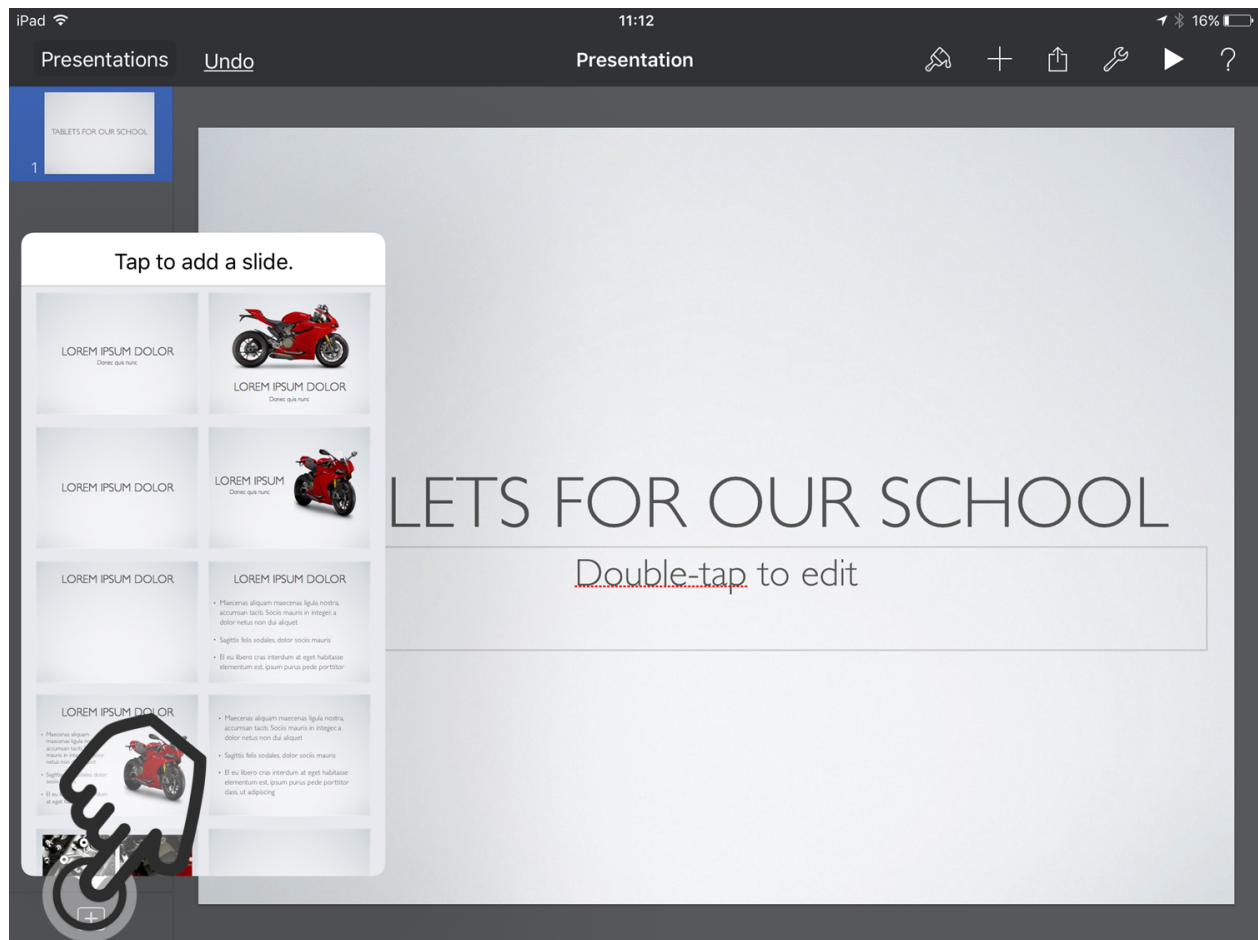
iPad 11:12 16%

Presentations Undo Presentation ?

TABLETS FOR OUR SCHOOL
1

Tap to add a slide.

LOREM IPSUM DOLOR
Donec quis nunc

LOREM IPSUM DOLOR
Donec quis nunc

LOREM IPSUM DOLOR

LOREM IPSUM
Donec quis nunc

LOREM IPSUM DOLOR

LOREM IPSUM DOLOR
• Maecenas aliquam maecenas ligula nostra, accumsan taciti. Sociis mauris in integer, a dolor netus non dui aliquet
• Sagittis felis sodales, dolor sociis mauris
• El eu libero cras interdum at eget habitasse elementum est, ipsum purus pede porttitor

LOREM IPSUM DOLOR
• Maecenas aliquam maecenas ligula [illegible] accumsan taciti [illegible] mauris in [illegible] netus non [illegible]
• Sagittis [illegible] sodales, dolor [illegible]
• El eu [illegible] at eget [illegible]

• Maecenas aliquam maecenas ligula nostra, accumsan taciti. Sociis mauris in integer, a dolor netus non dui aliquet
• Sagittis felis sodales, dolor sociis mauris
• El eu libero cras interdum at eget habitasse elementum est, ipsum purus pede porttitor class, ut adipiscing

LETS FOR OUR SCHOOL
Double-tap to edit